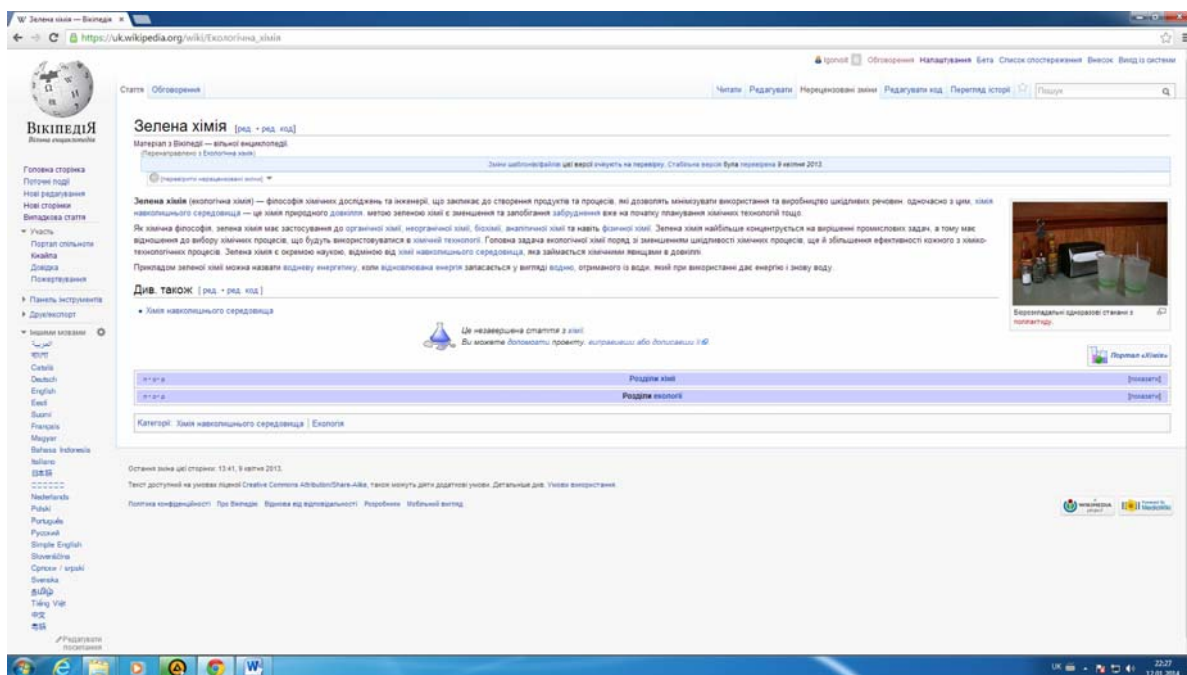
W Зелена хімія — Вікіпедія ×

https://uk.wikipedia.org/wiki/Екологічна_хімія

Ignoroit Обговорення Налаштування Бета Список спостереження Внесок Вихід із системи

Стаття Обговорення

Читати Редагувати Нерецензовані зміни Редагувати код Перегляд історії Пошук

ВІКІПЕДІЯ
Вільна енциклопедія

Головна сторінка
Поточні події
Нові редагування
Нові сторінки
Випадкова стаття

Участь
Портал спільноти
Кнайпа
Довідка
Пожертвування

Панель інструментів
Друк/експорт

Іншими мовами
العربية
বাংলা
Català
Deutsch
English
Eesti
Suomi
Français
Magyar
Bahasa Indonesia
Italiano
日本語
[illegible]
Nederlands
Polski
Português
Русский
Simple English
Slovenščina
Српски / srpski
Svenska
தமிழ்
Tiếng Việt
中文
粵語

Редагувати посилання

Зелена хімія [ред. • ред. код]

Матеріал з Вікіпедії — вільної енциклопедії.
(Перенаправлено з Екологічна хімія)

Зміни шаблонів/файлів цієї версії очікують на перевірку. Стабільна версія була перевірена 9 квітня 2013.

(переглянути нерецензовані зміни)

Зелена хімія (екологічна хімія) — філософія хімічних досліджень та інженерії, що закликає до створення продуктів та процесів, які дозволять мінімізувати використання та виробництво шкідливих речовин, одночасно з цим, хімія навколишнього середовища — це хімія природного довкілля, метою зеленої хімії є зменшення та запобігання забруднення вже на початку планування хімічних технологій тощо.

Як хімічна філософія, зелена хімія має застосування до органічної хімії, неорганічної хімії, біохімії, аналітичної хімії та навіть фізичної хімії. Зелена хімія найбільше концентрується на вирішенні промислових задач, а тому має відношення до вибору хімічних процесів, що будуть використовуватися в хімічній технології. Головна задача екологічної хімії поряд зі зменшенням шкідливості хімічних процесів, ще й збільшення ефективності кожного з хіміко-технологічних процесів. Зелена хімія є окремою наукою, відмінною від хімії навколишнього середовища, яка займається хімічними явищами в довкіллі.

Прикладом зеленої хімії можна назвати водневу енергетику, коли відновлювана енергія запасається у вигляді водню, отриманого із води, який при використанні дає енергію і знову воду.

Березопадальні одноразові стакани з полілактиду.

Див. також [ред. • ред. код]

• Хімія навколишнього середовища

Це незавершена стаття з хімії.
Ви можете допомогти проекту, виправивши або дописавши її.

Портал «Хімія»

| п • о • р | Розділи хімії | [показати] |
|---|---|---|
| п • о • р | Розділи екології | [показати] |

Категорії: Хімія навколишнього середовища | Екологія

Остання зміна цієї сторінки: 13:41, 9 квітня 2013.

Текст доступний на умовах ліцензії Creative Commons Attribution/Share-Alike, також можуть діяти додаткові умови. Детальніше див. Умови використання.

Політика конфіденційності Про Вікіпедію Відмова від відповідальності Розробники Мобільний вигляд

WIKIMEDIA project Powered by MediaWiki

UK 22:27 12.01.2014